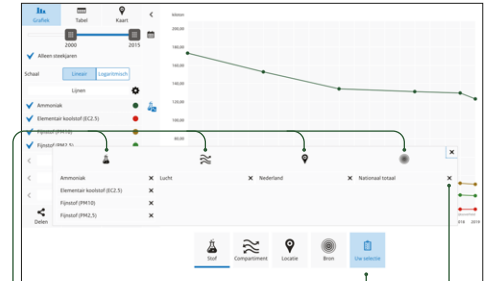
Grafiek
Tabel
Kaart
<
2000
2015
Alleen steekjaren
Schaal
Lineair
Logaritmisch
Lijnen
Ammoniak
Elementair koolstof (EC2.5)
Fijnstof (PM10)
Fijnstof (PM2.5)
kiloton
200,00
180,00
160,00
140,00
120,00
100,00
80,00
Ammoniak
Elementair koolstof (EC2.5)
Fijnstof (PM10)
Fijnstof (PM2.5)
Lucht
Nederland
Nationaal totaal
Delen
018
2019
Stof
Compartiment
Locatie
Bron
Uw selectie